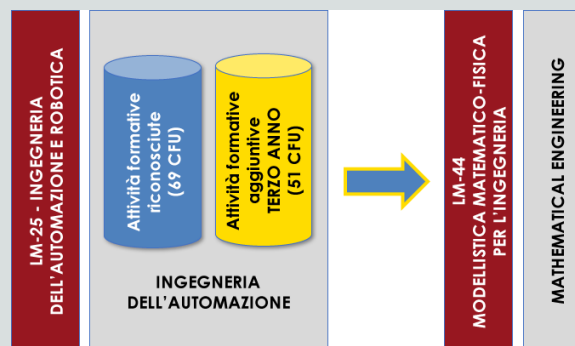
LM-25 - INGEGNERIA DELL'AUTOMAZIONE E ROBOTICA

Attività formative riconosciute (69 CFU)

Attività formative aggiuntive TERZO ANNO (51 CFU)

INGEGNERIA DELL'AUTOMAZIONE

LM-44 MODELLISTICA MATEMATICO-FISICA PER L'INGEGNERIA

MATHEMATICAL ENGINEERING